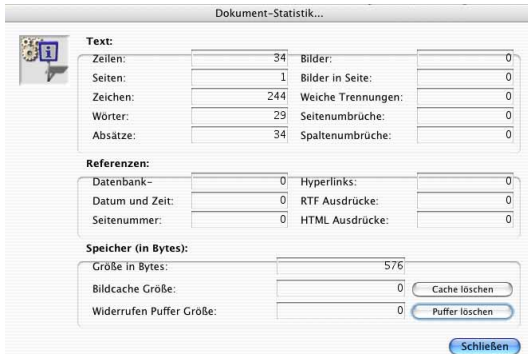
Dokument-Statistik...

Text:

| | | | |
|---|---|---|---|
| Zeilen: | 34 | Bilder: | 0 |
| Seiten: | 1 | Bilder in Seite: | 0 |
| Zeichen: | 244 | Weiche Trennungen: | 0 |
| Wörter: | 29 | Seitenumbrüche: | 0 |
| Absätze: | 34 | Spaltenumbrüche: | 0 |

Referenzen:

| | | | |
|---|---|---|---|
| Datenbank- | 0 | Hyperlinks: | 0 |
| Datum und Zeit: | 0 | RTF Ausdrücke: | 0 |
| Seitennummer: | 0 | HTML Ausdrücke: | 0 |

Speicher (in Bytes):

Größe in Bytes: 576

Bildcache Größe: 0 Cache löschen

Widerrufen Puffer Größe: 0 Puffer löschen

Schließen